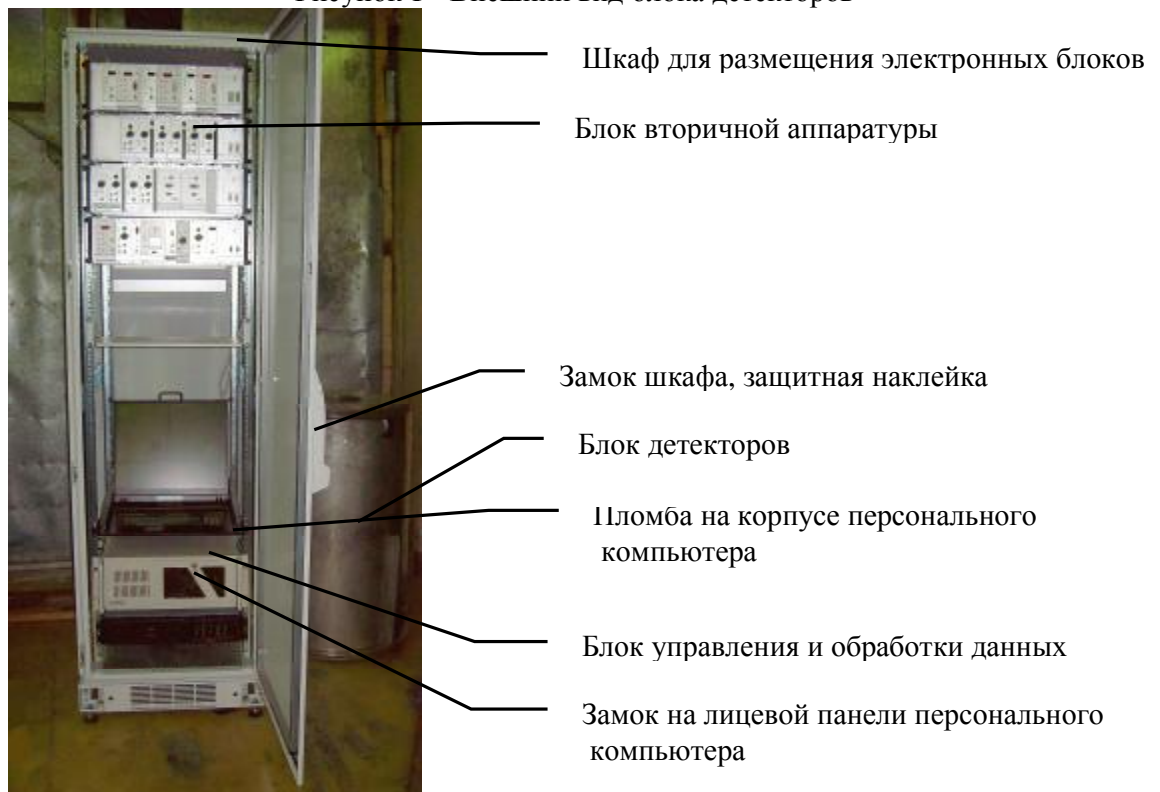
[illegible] Внешний вид блока детекторов

Шкаф для размещения электронных блоков

Блок вторичной аппаратуры

Замок шкафа, защитная наклейка

Блок детекторов

Пломба на корпусе персонального компьютера

Блок управления и обработки данных

Замок на лицевой панели персонального компьютера